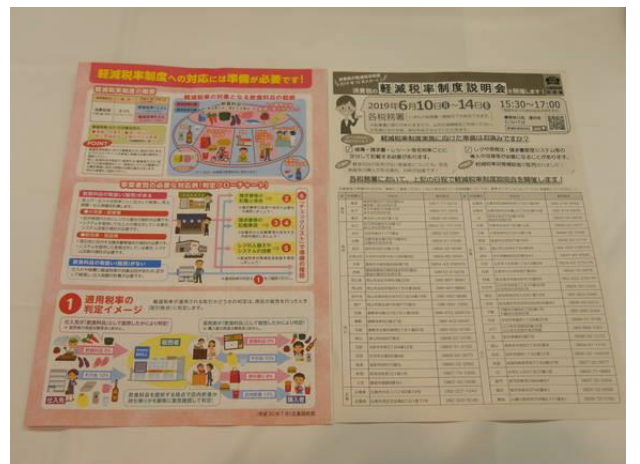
軽減税率制度への対応には準備が必要です!

POINT

1 適用税率の判定イメージ

事業者の皆様へ
軽減税率制度説明会
2019年6月10日 ~ 14日
15:30~17:00
各税務署

各税務署において、上記の日程で軽減税率制度説明会を開催します!